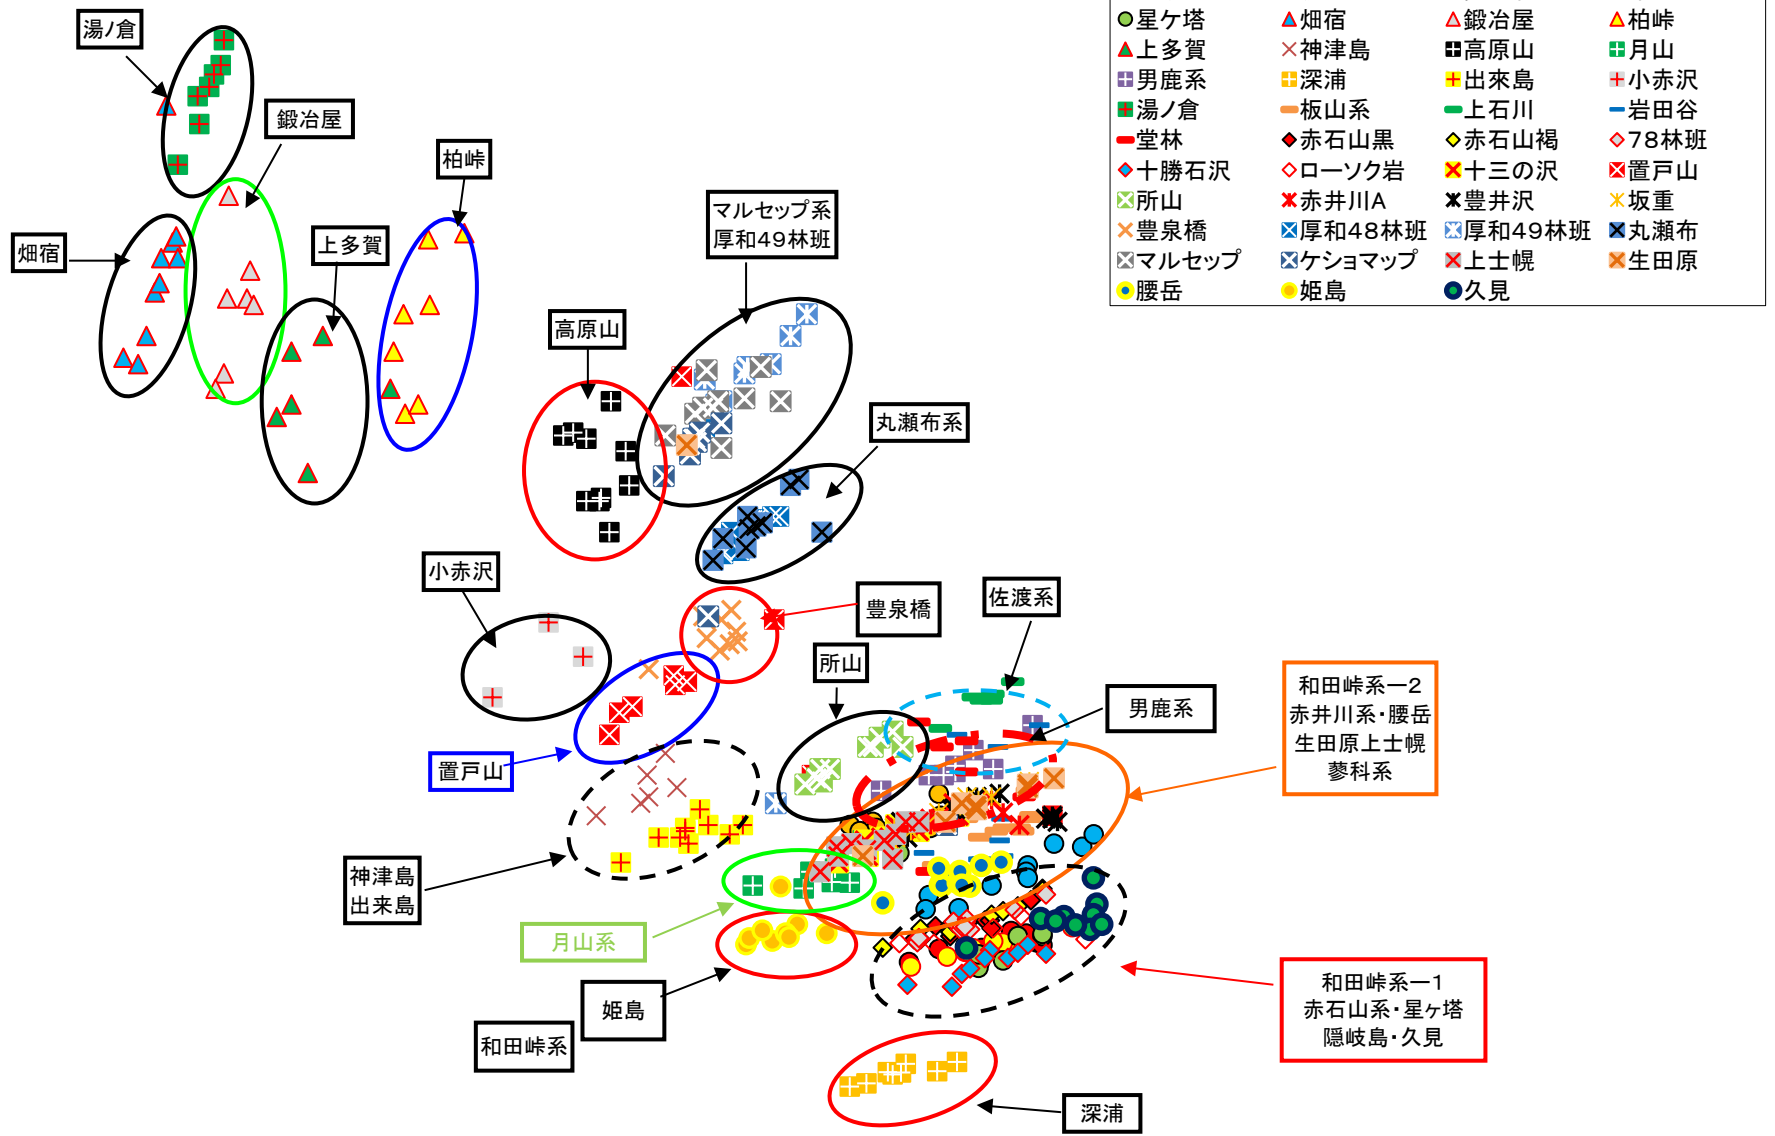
湯ノ倉

鍛冶屋

柏峠

畑宿

上多賀

マルセップ系
厚和49林班

高原山

丸瀬布系

小赤沢

豊泉橋

佐渡系

所山

男鹿系

和田峠系ー2
赤井川系・腰岳
生田原上士幌
蓼科系

置戸山

神津島
出来島

月山系

姫島

和田峠系

和田峠系ー1
赤石山系・星ケ塔
隠岐島・久見

深浦

| | | | |
|---|---|---|---|
| 星ケ塔 | 畑宿 | 鍛冶屋 | 柏峠 |
| 上多賀 | 神津島 | 高原山 | 月山 |
| 男鹿系 | 深浦 | 出來島 | 小赤沢 |
| 湯ノ倉 | 板山系 | 上石川 | 岩田谷 |
| 堂林 | 赤石山黒 | 赤石山褐 | 78林班 |
| 十勝石沢 | ローソク岩 | 十三の沢 | 置戸山 |
| 所山 | 赤井川A | 豊井沢 | 坂重 |
| 豊泉橋 | 厚和48林班 | 厚和49林班 | 丸瀬布 |
| マルセップ | ケショマップ | 上士幌 | 生田原 |
| 腰岳 | 姫島 | 久見 | |